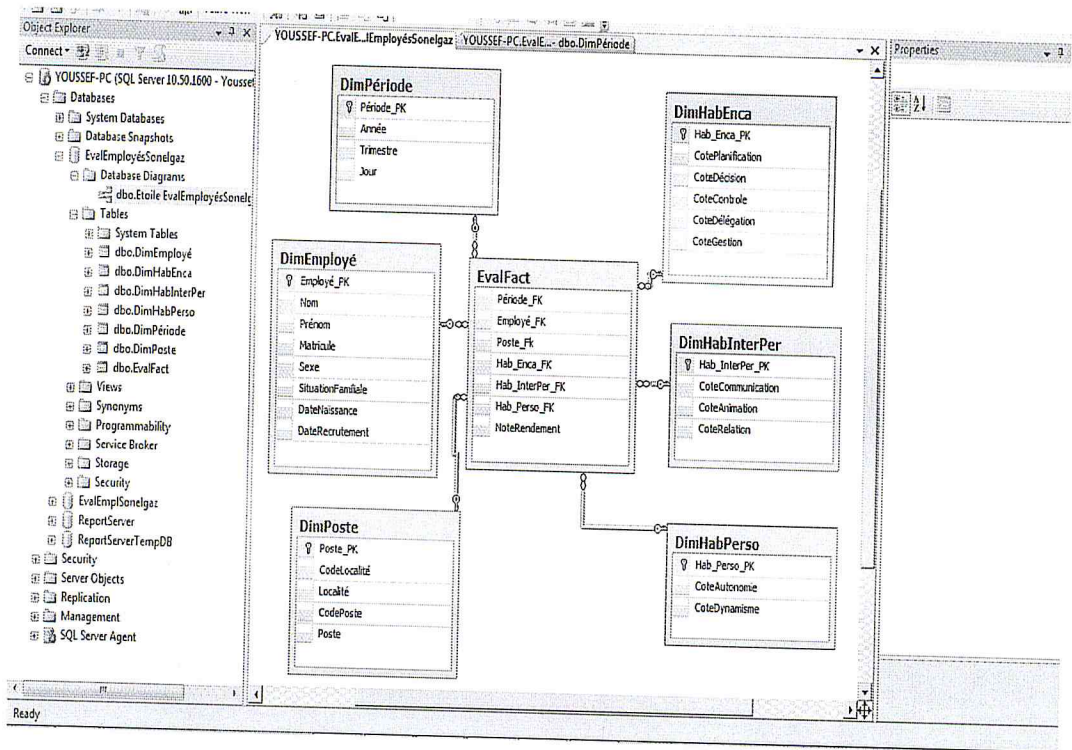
Object Explorer
Connect ▾
YOUSSEF-PC (SQL Server 10.50.1600 - Youssef
Databases
System Databases
Database Snapshots
EvalEmployésSonelgaz
Database Diagrams
dbo.Etoile EvalEmployésSonelg
Tables
System Tables
dbo.DimEmployé
dbo.DimHabEnca
dbo.DimHabInterPer
dbo.DimHabPerso
dbo.DimPériode
dbo.DimPoste
dbo.EvalFact
Views
Synonyms
Programmability
Service Broker
Storage
Security
EvalEmplSonelgaz
ReportServer
ReportServerTempDB
Security
Server Objects
Replication
Management
SQL Server Agent

YOUSSEF-PC.EvalE...lEmployésSonelgaz
YOUSSEF-PC.EvalE...- dbo.DimPériode

DimPériode
Période_PK
Année
Trimestre
Jour

DimHabEnca
Hab_Enca_PK
CotePlanification
CoteDécision
CoteControle
CoteDélégation
CoteGestion

DimEmployé
Employé_PK
Nom
Prénom
Matricule
Sexe
SituationFamiliale
DateNaissance
DateRecrutement

EvalFact
Période_FK
Employé_FK
Poste_Fk
Hab_Enca_FK
Hab_InterPer_FK
Hab_Perso_FK
NoteRendement

DimHabInterPer
Hab_InterPer_PK
CoteCommunication
CoteAnimation
CoteRelation

DimPoste
Poste_PK
CodeLocalité
Localité
CodePoste
Poste

DimHabPerso
Hab_Perso_PK
CoteAutonomie
CoteDynamisme

Properties

Ready